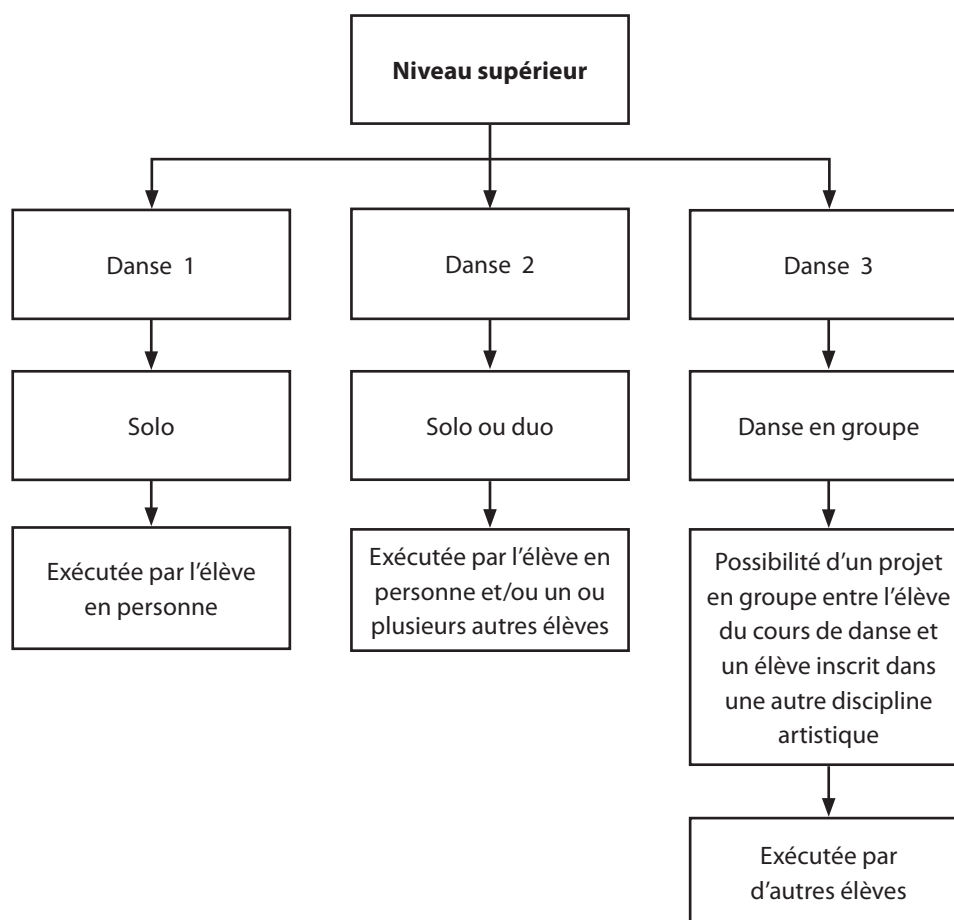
Niveau supérieur

Danse 1

Solo

Exécutée par l'élève en personne

Danse 2

Solo ou duo

Exécutée par l'élève en personne et/ou un ou plusieurs autres élèves

Danse 3

Danse en groupe

Possibilité d'un projet en groupe entre l'élève du cours de danse et un élève inscrit dans une autre discipline artistique

Exécutée par d'autres élèves